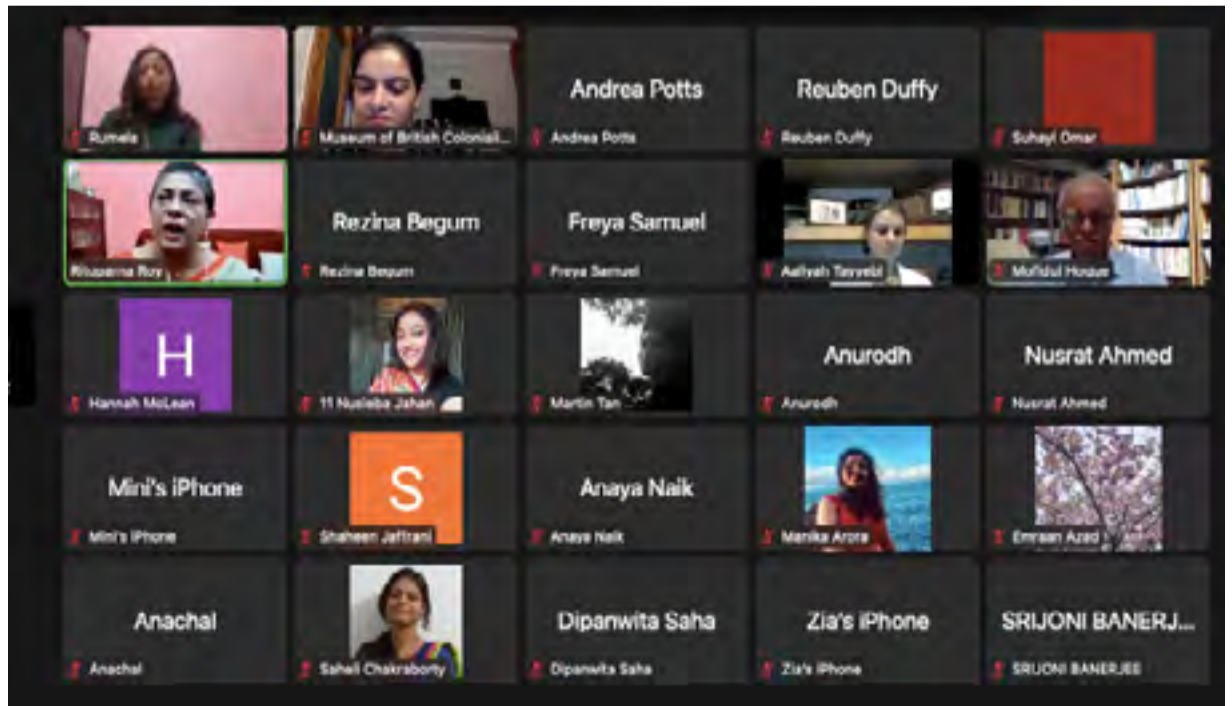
Rumela

Museum of British Coloniali...

Andrea Potts
Andrea Potts

Reuben Duffy
Reuben Duffy

Suhayl Omar

Rituparna Roy

Rezina Begum
Rezina Begum

Freya Samuel
Freya Samuel

Aaliyah Tayyebi

Mofidul Hoque

H
Hannah McLean

11 Nusleba Jahan

Martin Tan

Anurodh
Anurodh

Nusrat Ahmed
Nusrat Ahmed

Mini's iPhone
Mini's iPhone

S
Shaheen Jaffrani

Anaya Naik
Anaya Naik

Manika Arora

Emraan Azad

Anachal
Anachal

Saheli Chakraborty

Dipanwita Saha
Dipanwita Saha

Zia's iPhone
Zia's iPhone

SRIJONI BANERJ...
SRIJONI BANERJEE